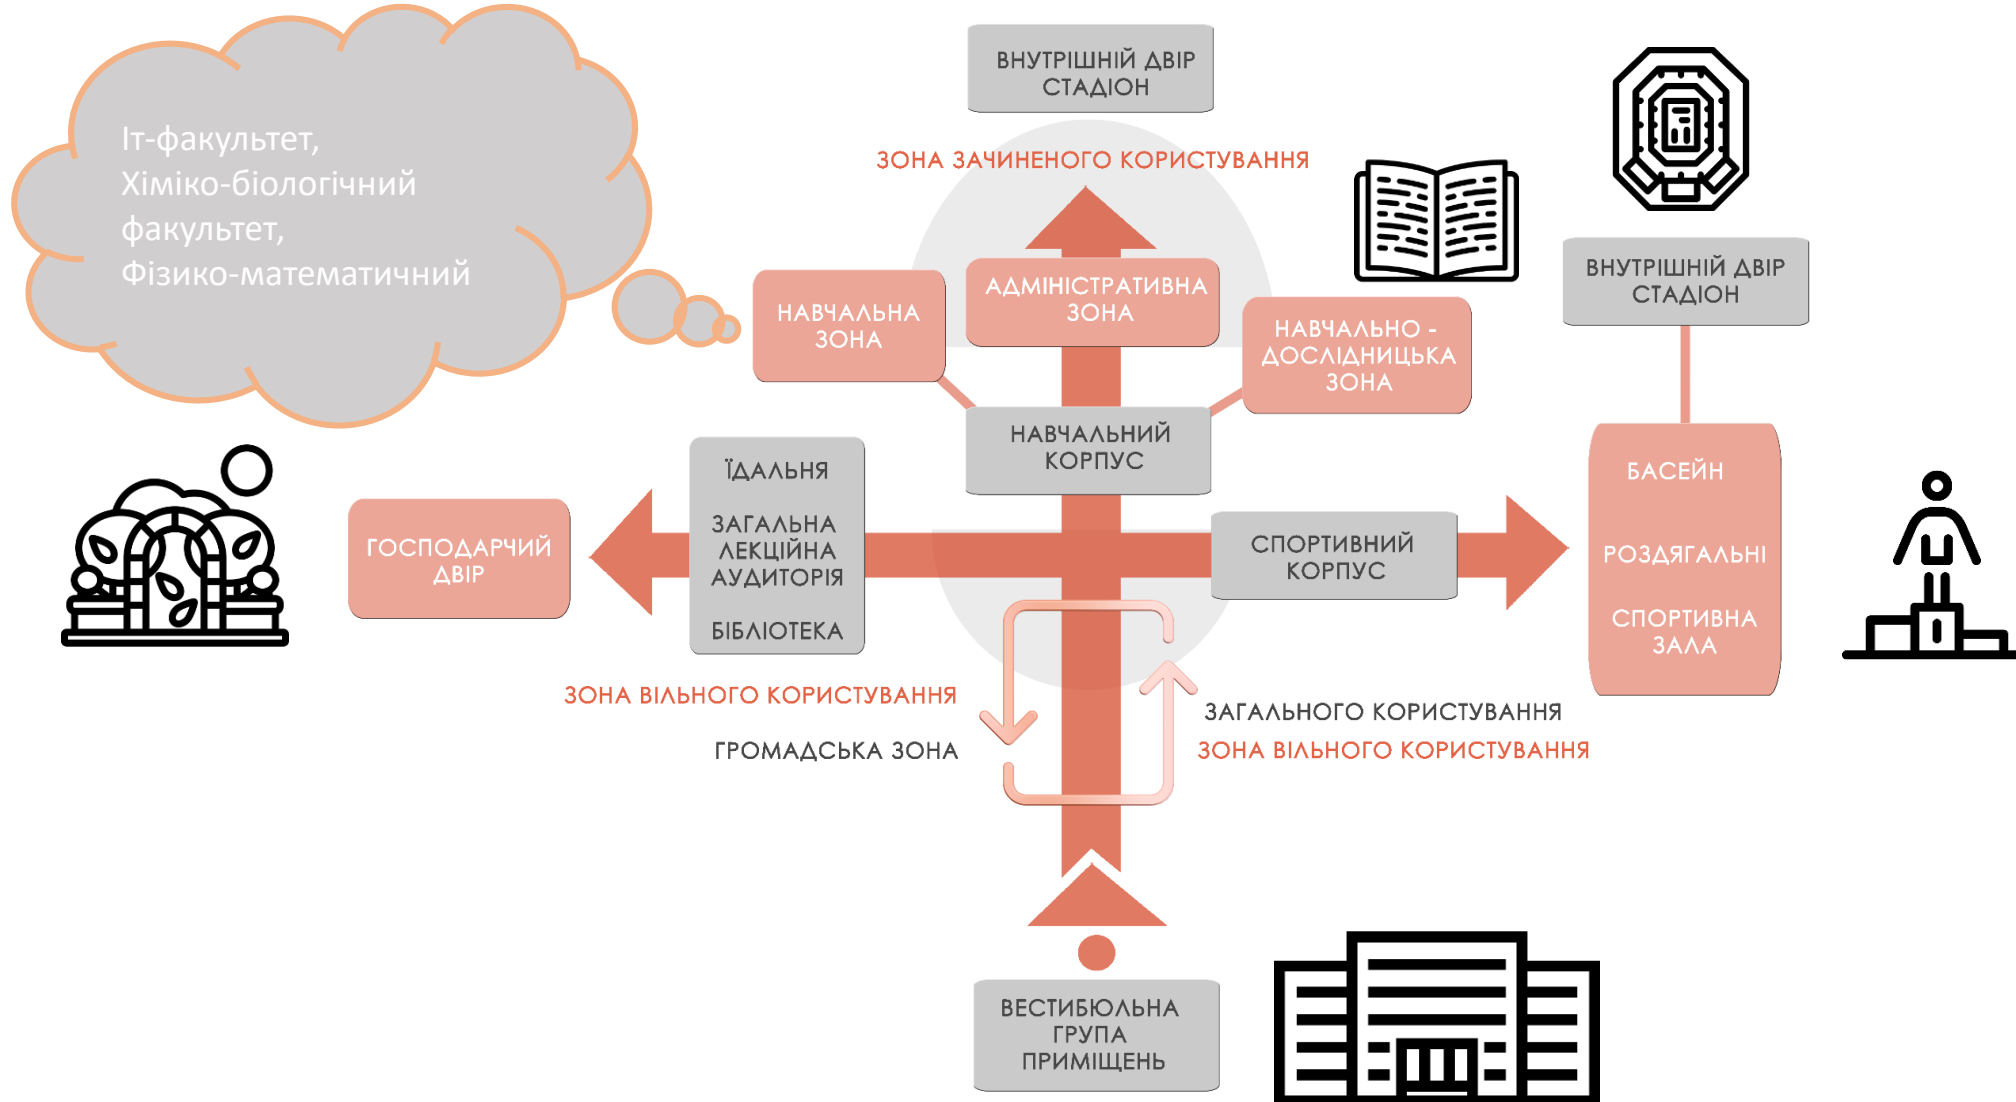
Іт-факультет,
Хіміко-біологічний
факультет,
Фізико-математичний

ВНУТРІШНІЙ ДВІР
СТАДІОН

ЗОНА ЗАЧИНЕНОГО КОРИСТУВАННЯ

НАВЧАЛЬНА
ЗОНА

АДМІНІСТРАТИВНА
ЗОНА

НАВЧАЛЬНО -
ДОСЛІДНИЦЬКА
ЗОНА

ВНУТРІШНІЙ ДВІР
СТАДІОН

НАВЧАЛЬНИЙ
КОРПУС

ЇДАЛЬНЯ

ЗАГАЛЬНА
ЛЕКЦІЙНА
АУДИТОРІЯ

БІБЛІОТЕКА

ГОСПОДАРЧИЙ
ДВІР

СПОРТИВНИЙ
КОРПУС

БАСЕЙН

РОЗДЯГАЛЬНІ

СПОРТИВНА
ЗАЛА

ЗОНА ВІЛЬНОГО КОРИСТУВАННЯ

ГРОМАДСЬКА ЗОНА

ЗАГАЛЬНОГО КОРИСТУВАННЯ

ЗОНА ВІЛЬНОГО КОРИСТУВАННЯ

ВЕСТИБЮЛЬНА
ГРУПА
ПРИМІЩЕНЬ